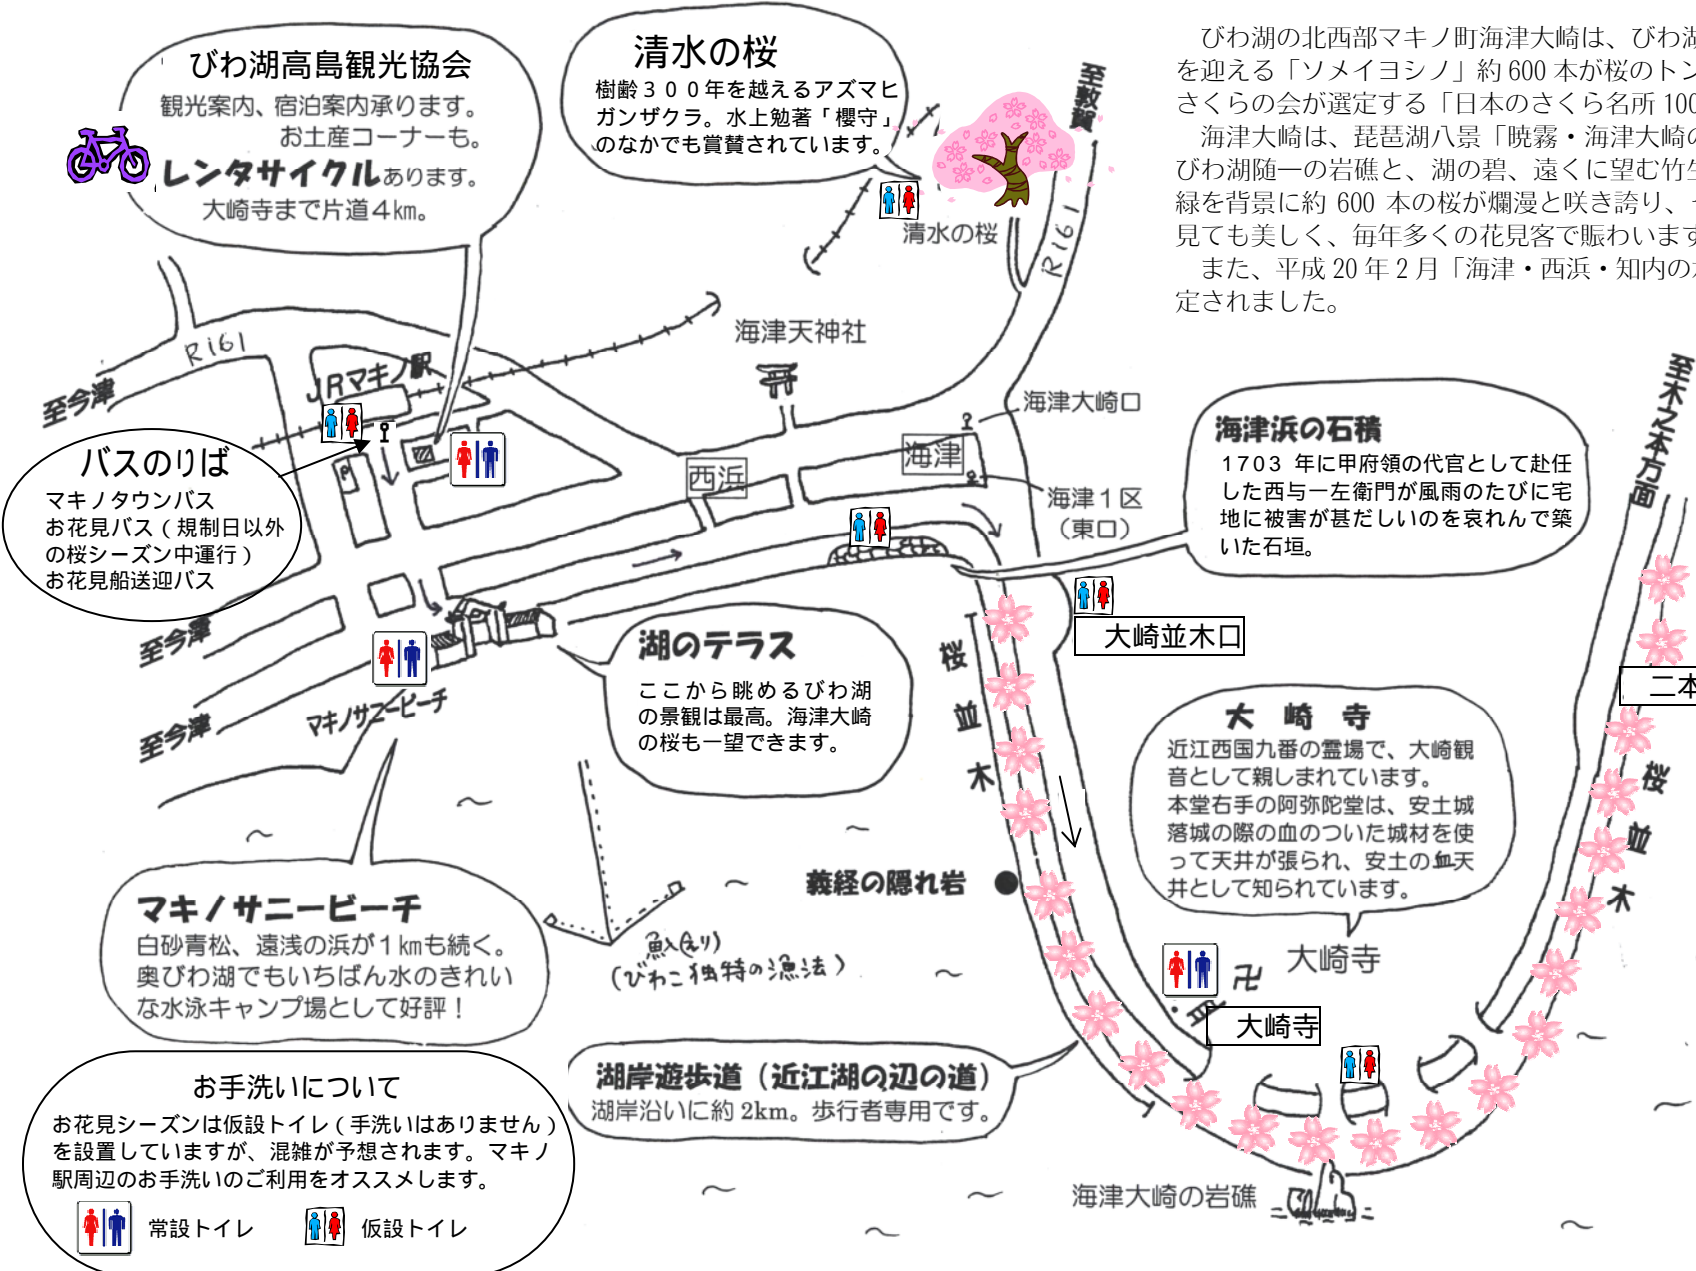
びわ湖の北西部マキノ町海津大崎は、びわ湖
を迎える「ソメイヨシノ」約 600 本が桜のトン
さくらの会が選定する「日本のさくら名所 100
海津大崎は、琵琶湖八景「暁霧・海津大崎の
びわ湖随一の岩礁と、湖の碧、遠くに望む竹生
緑を背景に約 600 本の桜が爛漫と咲き誇り、
見ても美しく、毎年多くの花見客で賑わいます
また、平成 20 年 2 月「海津・西浜・知内の
定されました。

びわ湖高島観光協会
観光案内、宿泊案内承ります。
お土産コーナーも。
レンタサイクルあります。
大崎寺まで片道４km。

清水の桜
樹齢３００年を越えるアズマヒガンザクラ。水上勉著「櫻守」のなかでも賞賛されています。

至敦賀
清水の桜
R161
海津天神社
JRマキノ駅
R161
至今津
バスのりば
マキノタウンバス
お花見バス（規制日以外の桜シーズン中運行）
お花見船送迎バス
西浜
海津
海津大崎口
海津１区
（東口）

海津浜の石積
1703 年に甲府領の代官として赴任した西与一左衛門が風雨のたびに宅地に被害が甚だしいのを哀れんで築いた石垣。

至木之本方面
大崎並木口
二本
至今津
至今津
マキノサニービーチ
湖のテラス
ここから眺めるびわ湖の景観は最高。海津大崎の桜も一望できます。
桜並木
大崎寺
近江西国九番の霊場で、大崎観音として親しまれています。
本堂右手の阿弥陀堂は、安土城落城の際の血のついた城材を使って天井が張られ、安土の血天井として知られています。
桜並木
義経の隠れ岩
マキノサニービーチ
白砂青松、遠浅の浜が１kmも続く。奥びわ湖でもいちばん水のきれいな水泳キャンプ場として好評！
魞(えり)
(びわこ独特の漁法)
大崎寺
大崎寺
湖岸遊歩道（近江湖の辺の道）
湖岸沿いに約 2km。歩行者専用です。
お手洗いについて
お花見シーズンは仮設トイレ（手洗いはありません）を設置していますが、混雑が予想されます。マキノ駅周辺のお手洗いのご利用をオススメします。
常設トイレ　仮設トイレ
海津大崎の岩礁